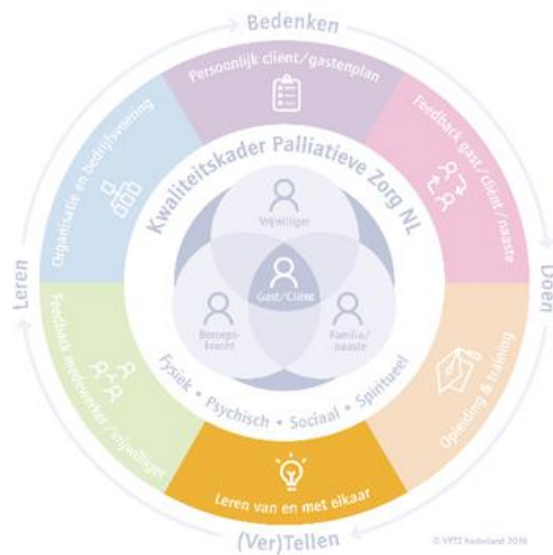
Bedenken

Doen

(Ver)Tellen

Leren

Persoonlijk cliënt/gastenplan

Feedback gast/cliënt/naaste

Opleiding & training

Leren van en met elkaar

Feedback medewerker/vrijwilliger

Organisatie en bedrijfsvoering

Kwaliteitskader Palliatieve Zorg NL

Vrijwilliger

Gast/Cliënt

Beroepskracht

Familie/naaste

Fysiek • Psychisch • Sociaal • Spiritueel

© VPTZ Nederland 2018